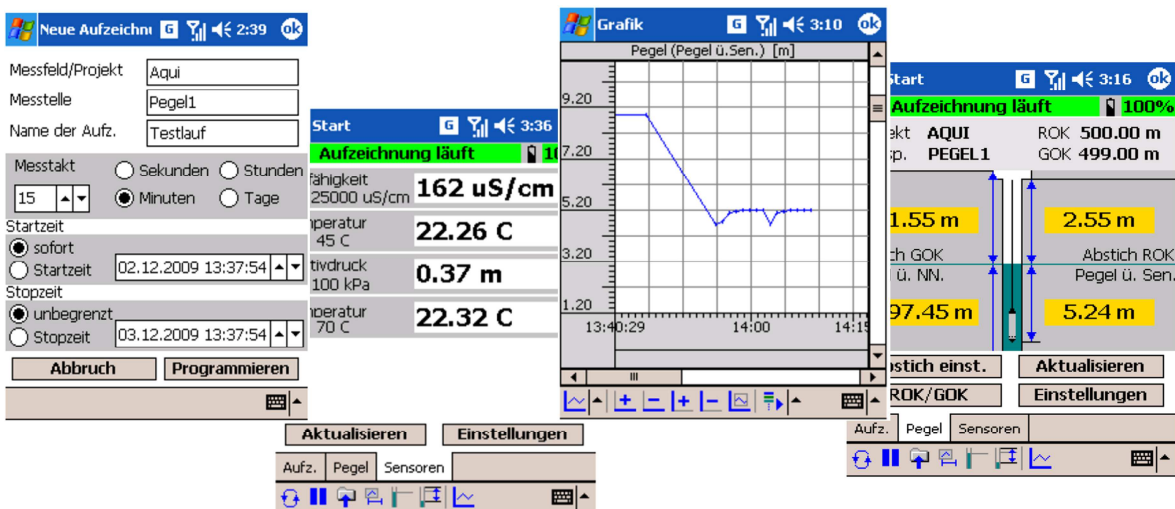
Neue Aufzeichnu G 2:39 ok

Messfeld/Projekt Aqui
Messtelle Pegel1
Name der Aufz. Testlauf

Messtakt
Sekunden Stunden
15 Minuten Tage

Startzeit
sofort
Startzeit 02.12.2009 13:37:54

Stopzeit
unbegrenzt
Stopzeit 03.12.2009 13:37:54

Abbruch Programmieren

Start G 3:36
Aufzeichnung läuft 10

fähigkeit 25000 uS/cm 162 uS/cm
nperatur 45 C 22.26 C
tivdruck 100 kPa 0.37 m
nperatur 70 C 22.32 C

Aktualisieren Einstellungen
Aufz. Pegel Sensoren

Grafik G 3:10 ok
Pegel (Pegel ü.Sen.) [m]
9.20
7.20
5.20
3.20
1.20
13:40:29 14:00 14:1

Start G 3:16 ok
Aufzeichnung läuft 100%
ekt AQUI ROK 500.00 m
sp. PEGEL1 GOK 499.00 m
1.55 m 2.55 m
tich GOK Abstich ROK
ü. NN. Pegel ü. Sen.
97.45 m 5.24 m
bstich einst. Aktualisieren
ROK/GOK Einstellungen
Aufz. Pegel Sensoren